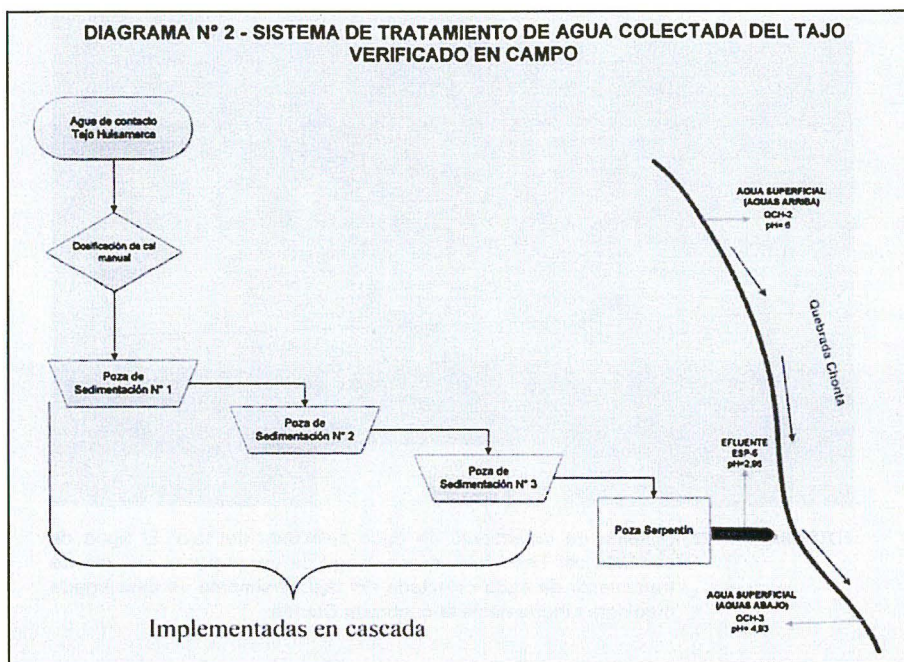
DIAGRAMA N° 2 - SISTEMA DE TRATAMIENTO DE AGUA COLECTADA DEL TAJO VERIFICADO EN CAMPO

Agua de contacto Tajo Huisamarca

Dosificación de cal manual

Poza de Sedimentación N° 1

Poza de Sedimentación N° 2

Poza de Sedimentación N° 3

Poza Serpentin

Implementadas en cascada

AGUA SUPERFICIAL (AGUAS ARRIBA) OCH-2 pH= 6

Quebrada Chonta

EFLUENTE ESP-6 pH=2,95

AGUA SUPERFICIAL (AGUAS ABAJO) OCH-3 pH= 4,83